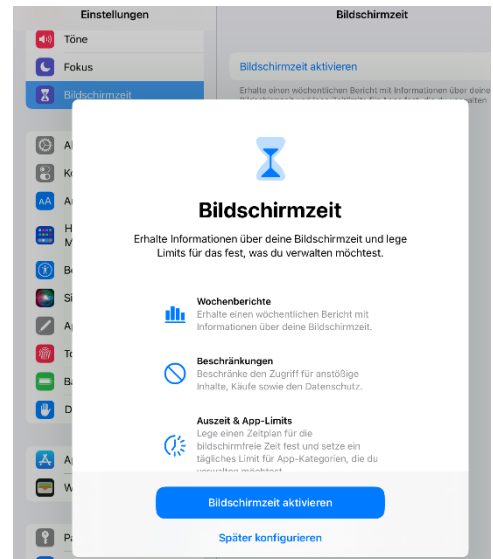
Einstellungen

Bildschirmzeit

Töne

Fokus

Bildschirmzeit

Bildschirmzeit aktivieren

Erhalte einen wöchentlichen Bericht mit Informationen über deine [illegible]

Bildschirmzeit

Erhalte Informationen über deine Bildschirmzeit und lege Limits für das fest, was du verwalten möchtest.

Wochenberichte
Erhalte einen wöchentlichen Bericht mit Informationen über deine Bildschirmzeit.

Beschränkungen
Beschränke den Zugriff für anstößige Inhalte, Käufe sowie den Datenschutz.

Auszeit & App-Limits
Lege einen Zeitplan für die bildschirmfreie Zeit fest und setze ein tägliches Limit für App-Kategorien, die du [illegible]

Bildschirmzeit aktivieren

Später konfigurieren